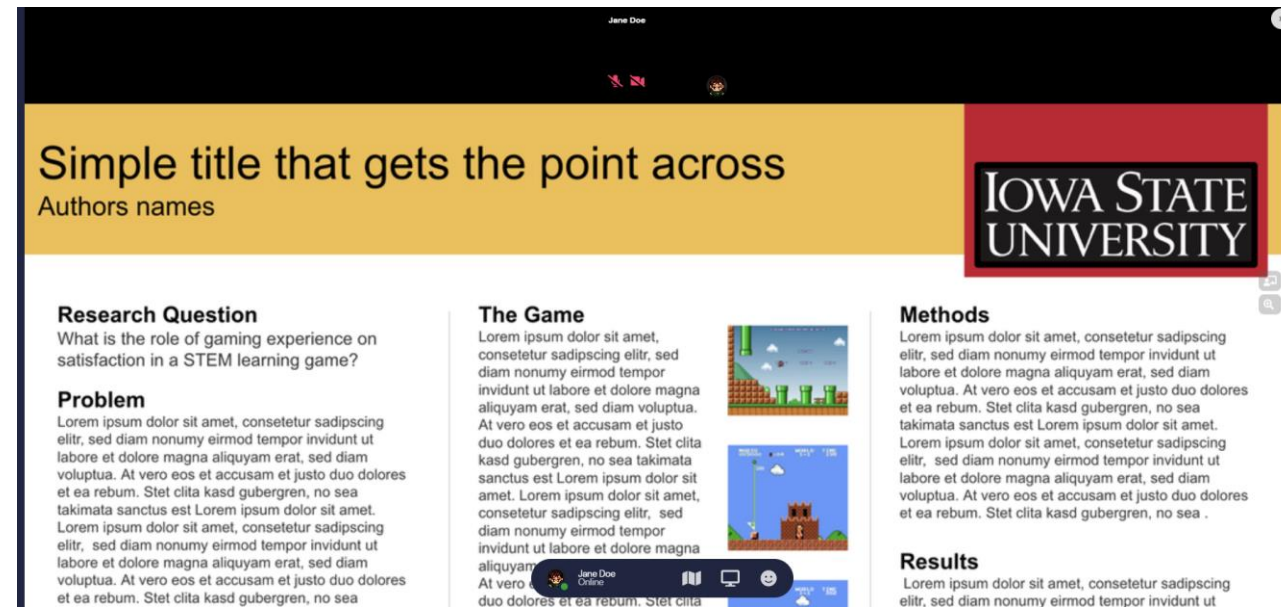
Jane Doe

Simple title that gets the point across
Authors names

IOWA STATE UNIVERSITY

Research Question
What is the role of gaming experience on satisfaction in a STEM learning game?

Problem
Lorem ipsum dolor sit amet, consetetur sadipscing elitr, sed diam nonumy eirmod tempor invidunt ut labore et dolore magna aliquyam erat, sed diam voluptua. At vero eos et accusam et justo duo dolores et ea rebum. Stet clita kasd gubergren, no sea takimata sanctus est Lorem ipsum dolor sit amet. Lorem ipsum dolor sit amet, consetetur sadipscing elitr, sed diam nonumy eirmod tempor invidunt ut labore et dolore magna aliquyam erat, sed diam voluptua. At vero eos et accusam et justo duo dolores et ea rebum. Stet clita kasd gubergren, no sea

The Game
Lorem ipsum dolor sit amet, consetetur sadipscing elitr, sed diam nonumy eirmod tempor invidunt ut labore et dolore magna aliquyam erat, sed diam voluptua. At vero eos et accusam et justo duo dolores et ea rebum. Stet clita kasd gubergren, no sea takimata sanctus est Lorem ipsum dolor sit amet. Lorem ipsum dolor sit amet, consetetur sadipscing elitr, sed diam nonumy eirmod tempor invidunt ut labore et dolore magna aliquyam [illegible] At vero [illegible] duo dolores et ea rebum. Stet clita

Jane Doe
Online

Methods
Lorem ipsum dolor sit amet, consetetur sadipscing elitr, sed diam nonumy eirmod tempor invidunt ut labore et dolore magna aliquyam erat, sed diam voluptua. At vero eos et accusam et justo duo dolores et ea rebum. Stet clita kasd gubergren, no sea takimata sanctus est Lorem ipsum dolor sit amet. Lorem ipsum dolor sit amet, consetetur sadipscing elitr, sed diam nonumy eirmod tempor invidunt ut labore et dolore magna aliquyam erat, sed diam voluptua. At vero eos et accusam et justo duo dolores et ea rebum. Stet clita kasd gubergren, no sea .

Results
Lorem ipsum dolor sit amet, consetetur sadipscing elitr, sed diam nonumy eirmod tempor invidunt ut